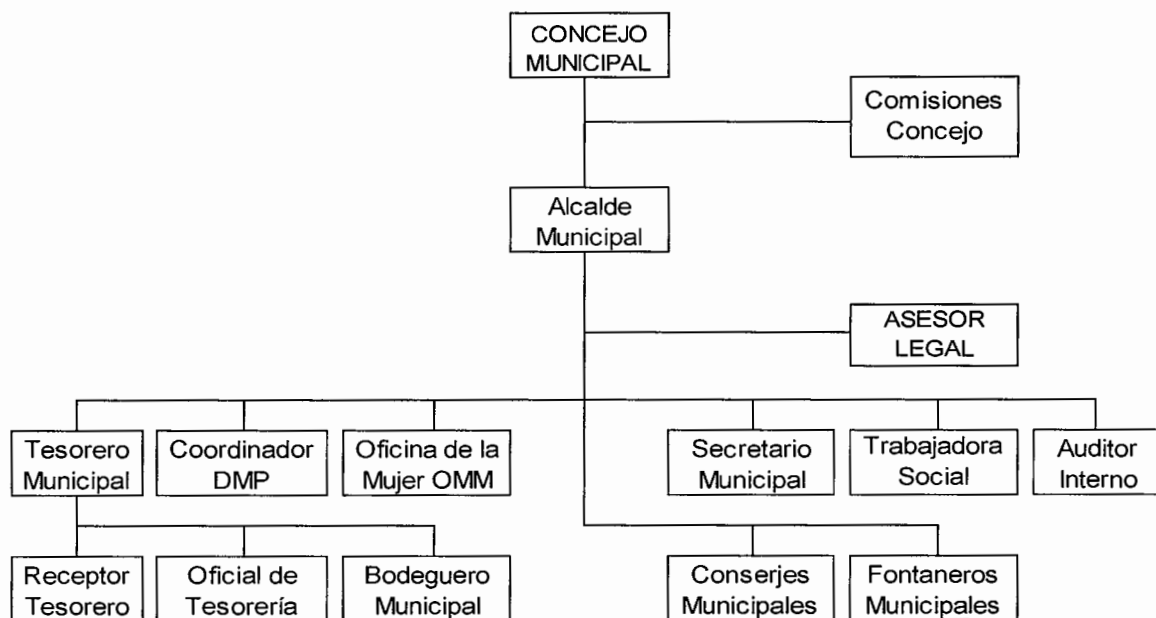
CONCEJO MUNICIPAL

Comisiones Concejo

Alcalde Municipal

ASESOR LEGAL

Tesorero Municipal

Coordinador DMP

Oficina de la Mujer OMM

Secretario Municipal

Trabajadora Social

Auditor Interno

Receptor Tesorero

Oficial de Tesorería

Bodeguero Municipal

Conserjes Municipales

Fontaneros Municipales